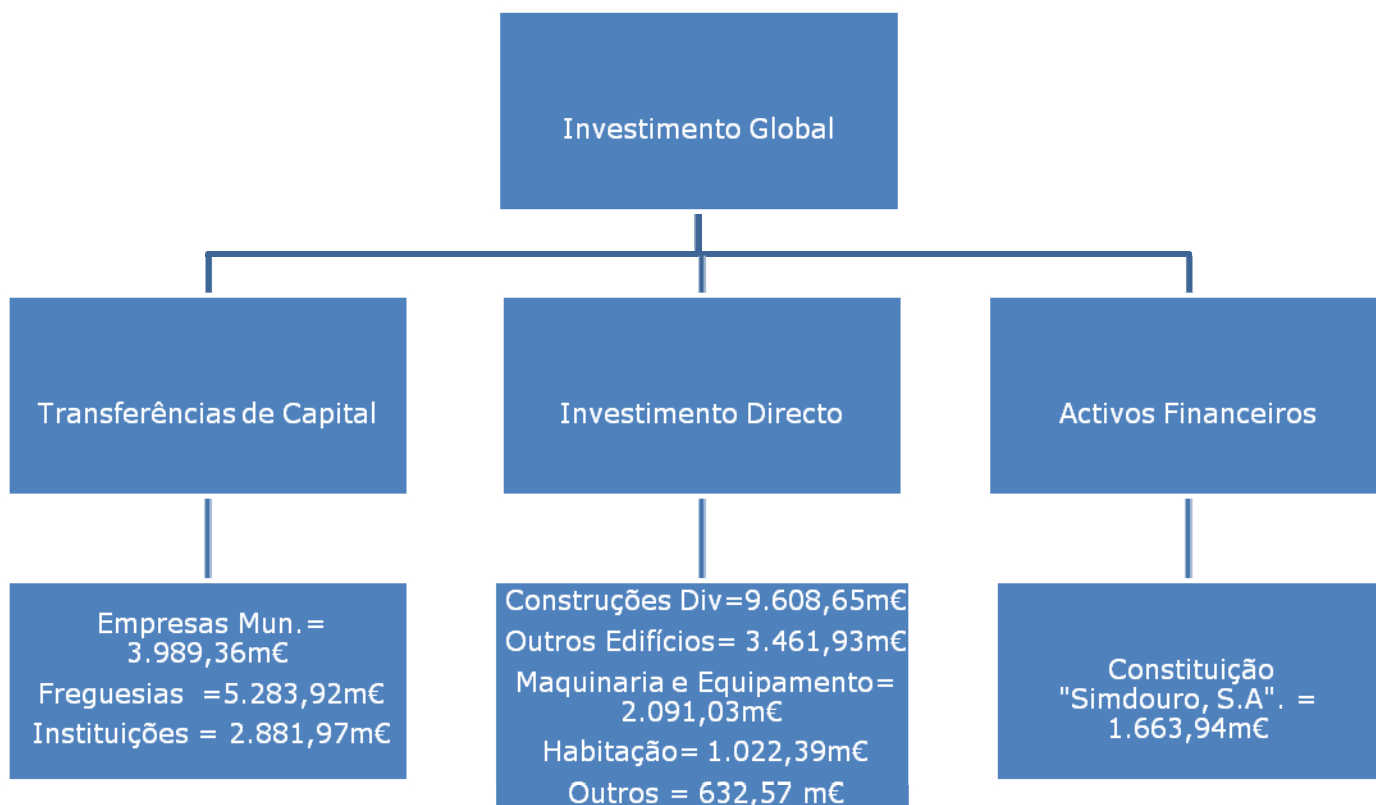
Investimento Global

Transferências de Capital

Investimento Directo

Activos Financeiros

Empresas Mun.= 3.989,36m€
Freguesias =5.283,92m€
Instituições = 2.881,97m€

Construções Div=9.608,65m€
Outros Edifícios= 3.461,93m€
Maquinaria e Equipamento= 2.091,03m€
Habitação= 1.022,39m€
Outros = 632,57 m€

Constituição "Simdouro, S.A". = 1.663,94m€